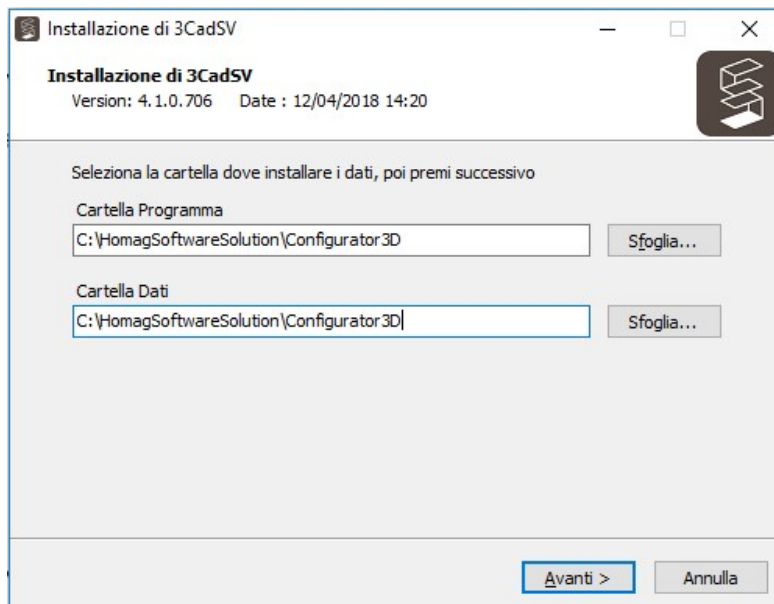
Installazione di 3CadSV

Installazione di 3CadSV
Version: 4.1.0.706 Date : 12/04/2018 14:20

Seleziona la cartella dove installare i dati, poi premi successivo

Cartella Programma
C:\HomagSoftwareSolution\Configurator3D
Sfoglia...

Cartella Dati
C:\HomagSoftwareSolution\Configurator3D
Sfoglia...

Avanti >
Annulla